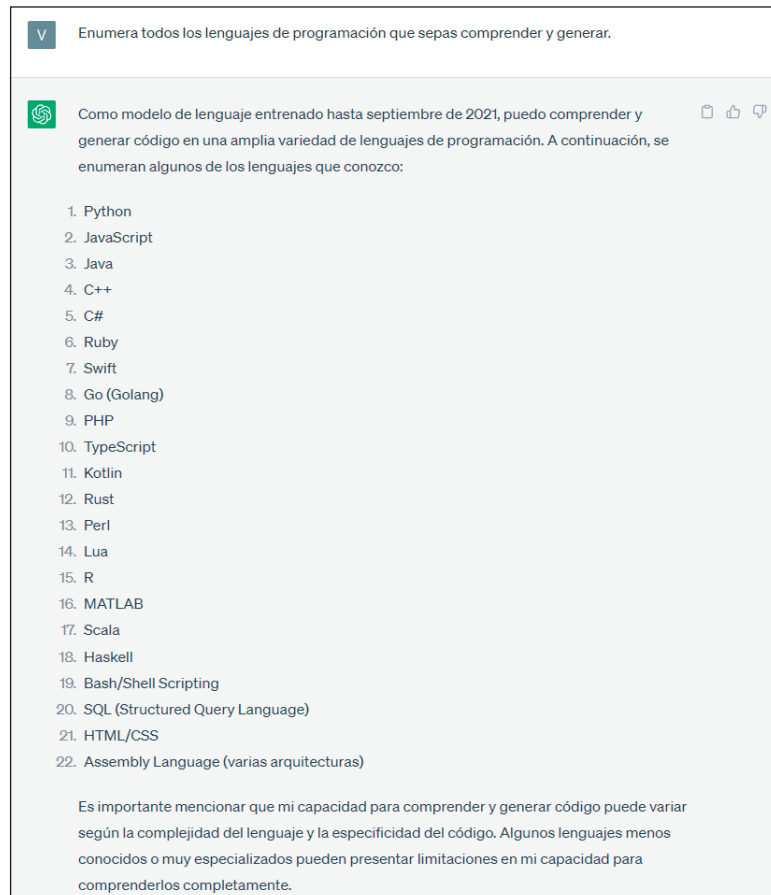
V

Enumera todos los lenguajes de programación que sepas comprender y generar.

Como modelo de lenguaje entrenado hasta septiembre de 2021, puedo comprender y generar código en una amplia variedad de lenguajes de programación. A continuación, se enumeran algunos de los lenguajes que conozco:

1. Python
2. JavaScript
3. Java
4. C++
5. C#
6. Ruby
7. Swift
8. Go (Golang)
9. PHP
10. TypeScript
11. Kotlin
12. Rust
13. Perl
14. Lua
15. R
16. MATLAB
17. Scala
18. Haskell
19. Bash/Shell Scripting
20. SQL (Structured Query Language)
21. HTML/CSS
22. Assembly Language (varias arquitecturas)

Es importante mencionar que mi capacidad para comprender y generar código puede variar según la complejidad del lenguaje y la especificidad del código. Algunos lenguajes menos conocidos o muy especializados pueden presentar limitaciones en mi capacidad para comprenderlos completamente.